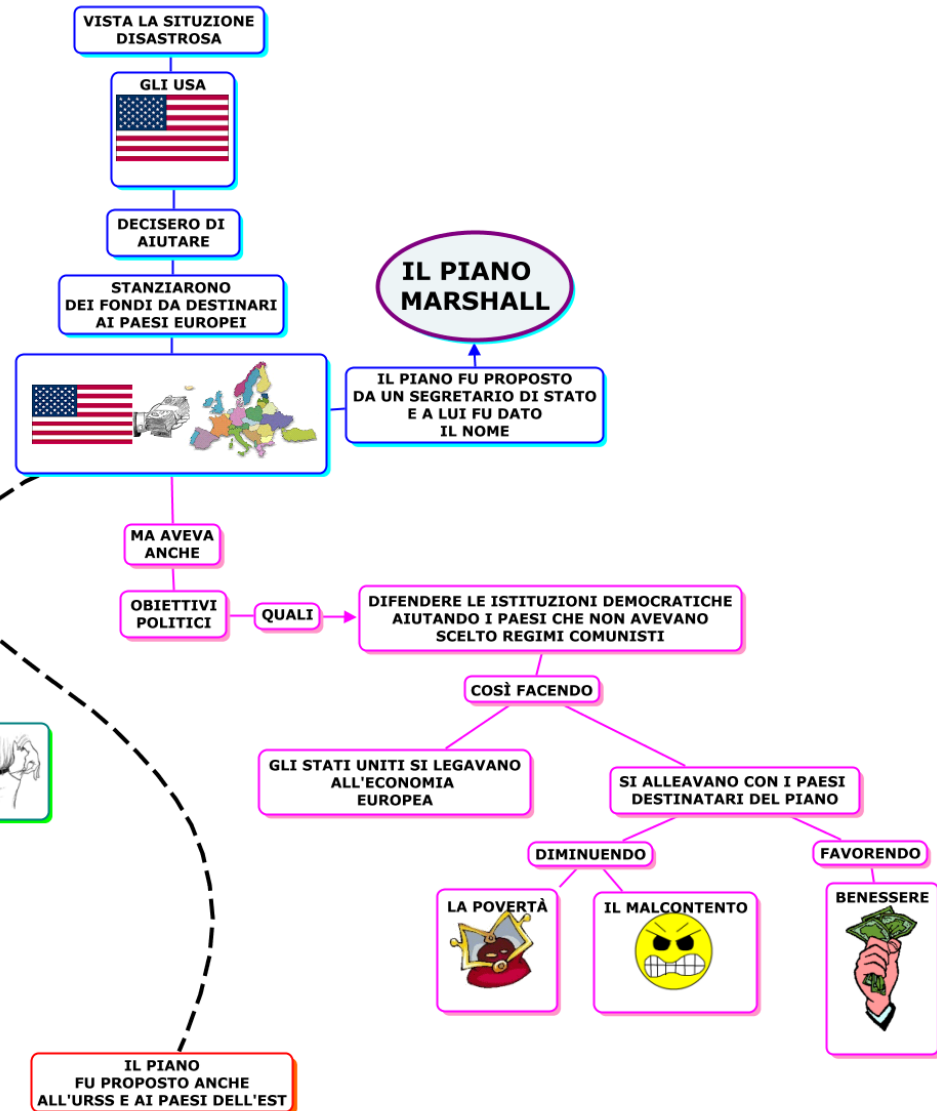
VISTA LA SITUZIONE DISASTROSA

GLI USA

DECISERO DI AIUTARE

STANZIARONO DEI FONDI DA DESTINARI AI PAESI EUROPEI

IL PIANO MARSHALL

IL PIANO FU PROPOSTO DA UN SEGRETARIO DI STATO E A LUI FU DATO IL NOME

MA AVEVA ANCHE

OBIETTIVI POLITICI

QUALI

DIFENDERE LE ISTITUZIONI DEMOCRATICHE AIUTANDO I PAESI CHE NON AVEVANO SCELTO REGIMI COMUNISTI

COSÌ FACENDO

GLI STATI UNITI SI LEGAVANO ALL'ECONOMIA EUROPEA

SI ALLEAVANO CON I PAESI DESTINATARI DEL PIANO

DIMINUENDO

FAVORENDO

LA POVERTÀ

IL MALCONTENTO

BENESSERE

IL PIANO FU PROPOSTO ANCHE ALL'URSS E AI PAESI DELL'EST